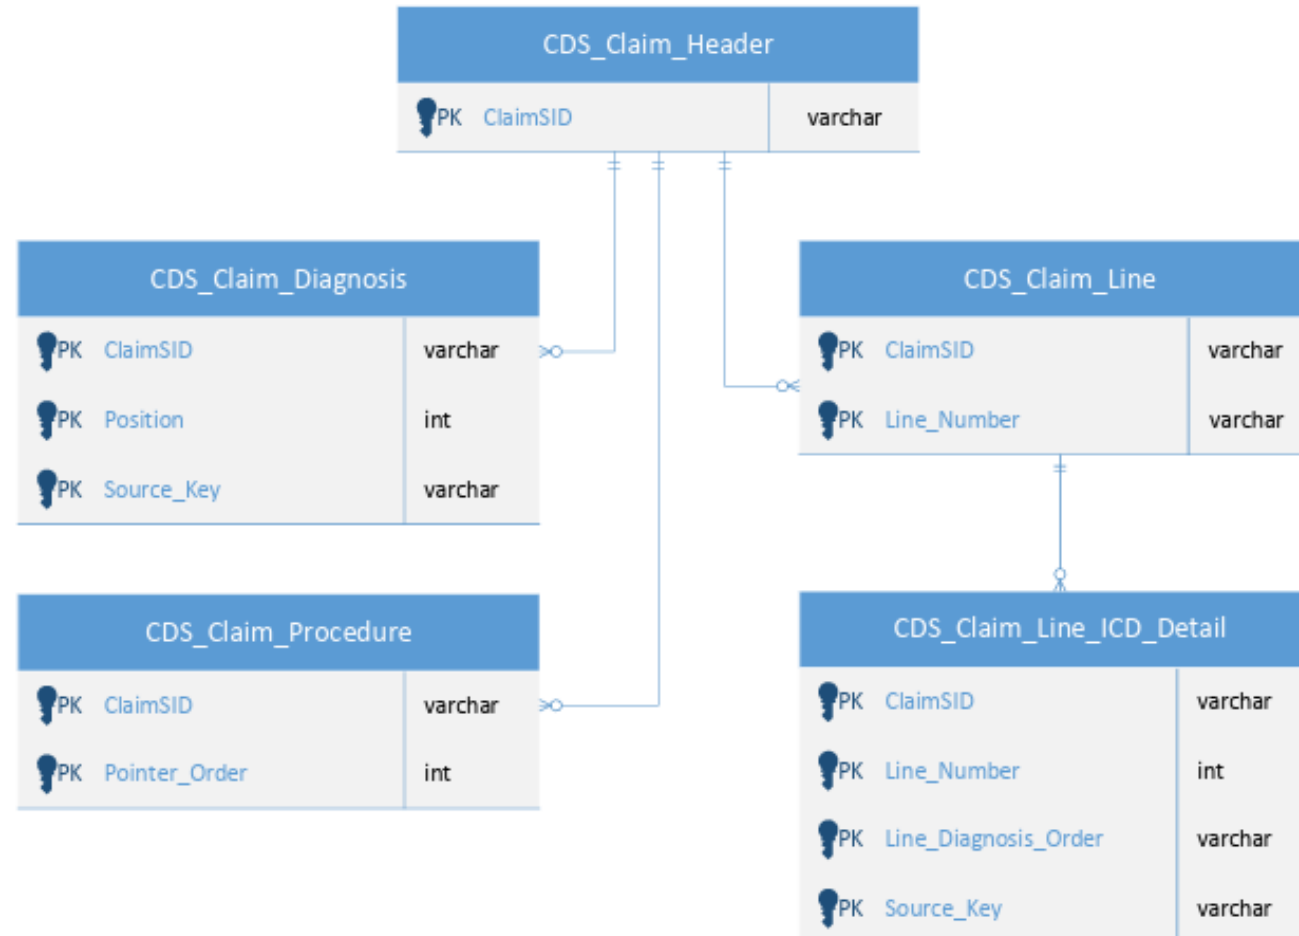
CDS_Claim_Header

| | | |
|---|---|---|
| PK | ClaimSID | varchar |

CDS_Claim_Diagnosis

| | | |
|---|---|---|
| PK | ClaimSID | varchar |
| PK | Position | int |
| PK | Source_Key | varchar |

CDS_Claim_Line

| | | |
|---|---|---|
| PK | ClaimSID | varchar |
| PK | Line_Number | varchar |

CDS_Claim_Procedure

| | | |
|---|---|---|
| PK | ClaimSID | varchar |
| PK | Pointer_Order | int |

CDS_Claim_Line_ICD_Detail

| | | |
|---|---|---|
| PK | ClaimSID | varchar |
| PK | Line_Number | int |
| PK | Line_Diagnosis_Order | varchar |
| PK | Source_Key | varchar |